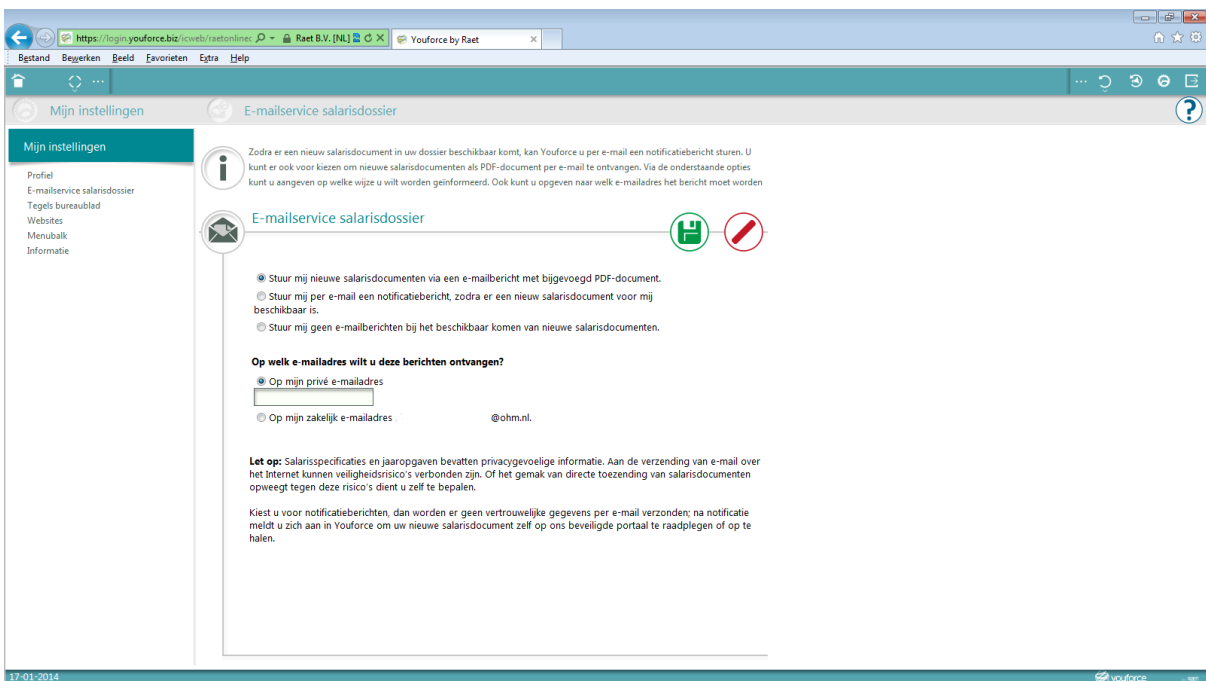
https://login.youforce.biz/icweb/raetonlinec Raet B.V. [NL] Youforce by Raet

Bestand Bewerken Beeld Favorieten Extra Help

Mijn instellingen

E-mailservice salarisdossier

Mijn instellingen

Profiel
E-mailservice salarisdossier
Tegels bureaublad
Websites
Menubalk
Informatie

Zodra er een nieuw salarisdocument in uw dossier beschikbaar komt, kan Youforce u per e-mail een notificatiebericht sturen. U kunt er ook voor kiezen om nieuwe salarisdocumenten als PDF-document per e-mail te ontvangen. Via de onderstaande opties kunt u aangeven op welke wijze u wilt worden geïnformeerd. Ook kunt u opgeven naar welk e-mailadres het bericht moet worden

E-mailservice salarisdossier

Stuur mij nieuwe salarisdocumenten via een e-mailbericht met bijgevoegd PDF-document.
Stuur mij per e-mail een notificatiebericht, zodra er een nieuw salarisdocument voor mij beschikbaar is.
Stuur mij geen e-mailberichten bij het beschikbaar komen van nieuwe salarisdocumenten.

Op welk e-mailadres wilt u deze berichten ontvangen?

Op mijn privé e-mailadres
Op mijn zakelijk e-mailadres @ohm.nl.

Let op: Salarisspecificaties en jaaropgaven bevatten privacygevoelige informatie. Aan de verzending van e-mail over het Internet kunnen veiligheidsrisico's verbonden zijn. Of het gemak van directe toezending van salarisdocumenten opweegt tegen deze risico's dient u zelf te bepalen.

Kiest u voor notificatieberichten, dan worden er geen vertrouwelijke gegevens per e-mail verzonden; na notificatie meldt u zich aan in Youforce om uw nieuwe salarisdocument zelf op ons beveiligde portaal te raadplegen of op te halen.

17-01-2014 youforce